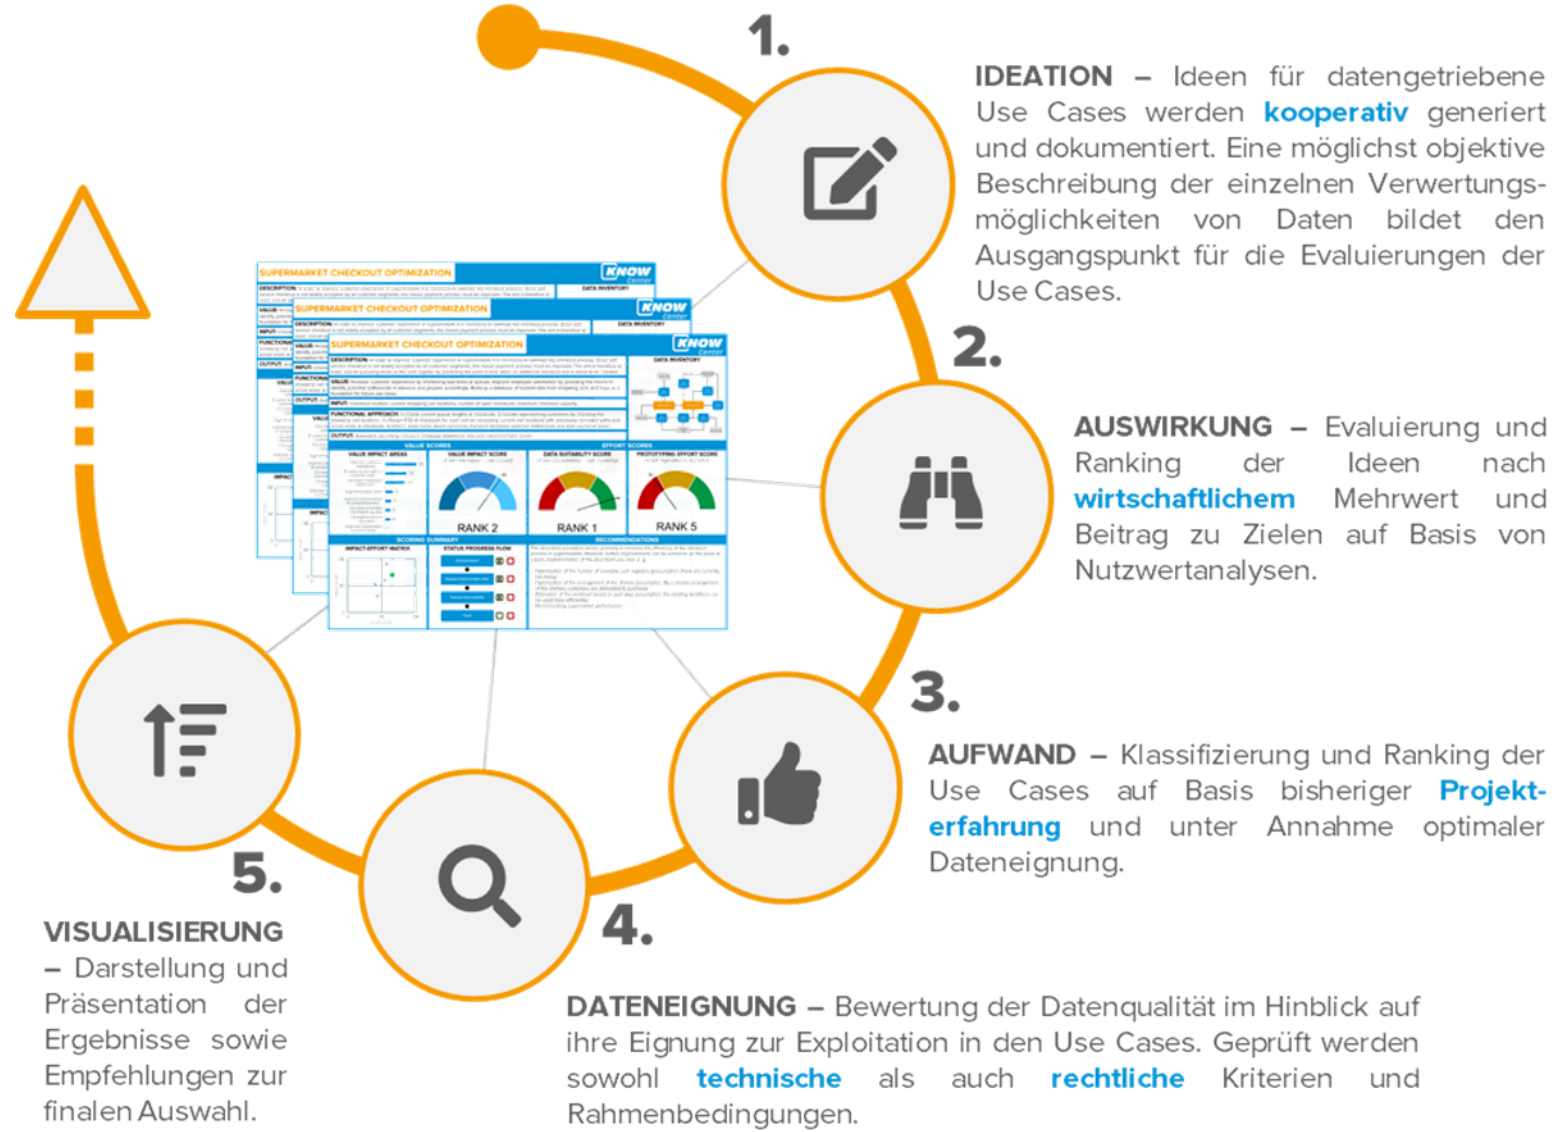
1.

IDEATION – Ideen für datengetriebene Use Cases werden kooperativ generiert und dokumentiert. Eine möglichst objektive Beschreibung der einzelnen Verwertungsmöglichkeiten von Daten bildet den Ausgangspunkt für die Evaluierungen der Use Cases.

2.

AUSWIRKUNG – Evaluierung und Ranking der Ideen nach wirtschaftlichem Mehrwert und Beitrag zu Zielen auf Basis von Nutzwertanalysen.

3.

AUFWAND – Klassifizierung und Ranking der Use Cases auf Basis bisheriger Projekterfahrung und unter Annahme optimaler Dateneignung.

4.

DATENEIGNUNG – Bewertung der Datenqualität im Hinblick auf ihre Eignung zur Exploitation in den Use Cases. Geprüft werden sowohl technische als auch rechtliche Kriterien und Rahmenbedingungen.

5.

VISUALISIERUNG – Darstellung und Präsentation der Ergebnisse sowie Empfehlungen zur finalen Auswahl.

SUPERMARKET CHECKOUT OPTIMIZATION
KNOW Center
SUPERMARKET CHECKOUT OPTIMIZATION
KNOW Center
SUPERMARKET CHECKOUT OPTIMIZATION
KNOW Center
DESCRIPTION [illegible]
DATA INVENTORY
VALUE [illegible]
INPUT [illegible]
FUNCTIONAL APPROACH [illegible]
OUTPUT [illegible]
VALUE SCORES
EFFORT SCORES
VALUE IMPACT AREAS
VALUE IMPACT SCORE
DATA SUITABILITY SCORE
PROTOTYPING EFFORT SCORE
RANK 2
RANK 1
RANK 5
SCORING SUMMARY
RECOMMENDATIONS
IMPACT-EFFORT MATRIX
STATUS PROGRESS FLOW
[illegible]